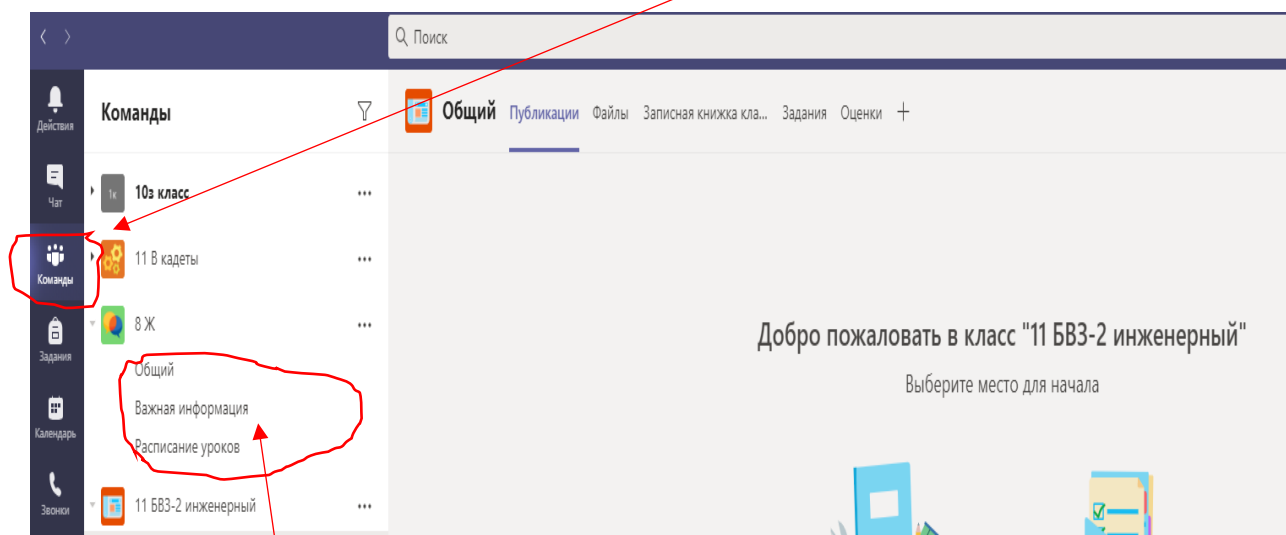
Поиск

Действия

Чат

Команды

Задания

Календарь

Звонки

Команды

1к 10з класс •••

11 В кадеты •••

8 Ж •••

Общий

Важная информация

Расписание уроков

11 БВЗ-2 инженерный •••

Общий Публикации Файлы Записная книжка кла... Задания Оценки +

Добро пожаловать в класс "11 БВЗ-2 инженерный"

Выберите место для начала